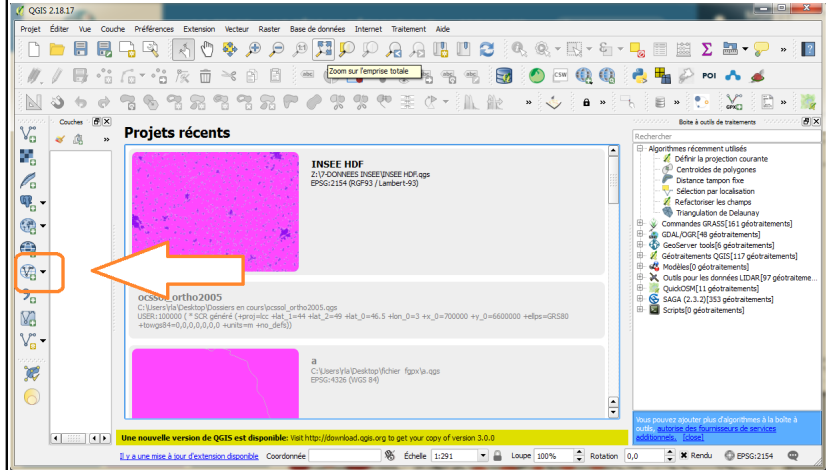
QGIS 2.18.17

Projet Éditer Vue Couche Préférences Extension Vecteur Raster Base de données Internet Traitement Aide

Zoom sur l'emprise totale

POI

Couches

Projets récents

INSEE HDF
Z:\7-DONNEES INSEE\INSEE HDF.qgs
EPSG:2154 (RGF93 / Lambert-93)

ocsso_ortho2005
C:\Users\yla\Desktop\Dossiers en cours\ocssol_ortho2005.qgs
USER:100000 (* SCR généré (+proj=lcc +lat_1=44 +lat_2=49 +lat_0=46.5 +lon_0=3 +x_0=700000 +y_0=6600000 +ellps=GRS80 +towgs84=0,0,0,0,0,0,0 +units=m +no_defs))

a
C:\Users\yla\Desktop\fichier fgpx\a.qgs
EPSG:4326 (WGS 84)

Boîte à outils de traitements

Rechercher

Algorithmes récemment utilisés
Définir la projection courante
Centroïdes de polygones
Distance tampon fixe
Sélection par localisation
Refactoriser les champs
Triangulation de Delaunay
Commandes GRASS[161 géotraitements]
GDAL/OGR[48 géotraitements]
GeoServer tools[6 géotraitements]
Géotraitements QGIS[117 géotraitements]
Modèles[0 géotraitements]
Outils pour les données LIDAR[97 géotraiteme...
QuickOSM[11 géotraitements]
SAGA (2.3.2)[353 géotraitements]
Scripts[0 géotraitements]

Vous pouvez ajouter plus d'algorithmes à la boîte à outils, autorise des fournisseurs de services additionnels. [close]

Une nouvelle version de QGIS est disponible: Visit http://download.qgis.org to get your copy of version 3.0.0

Il y a une mise à jour d'extension disponible Coordonnée Échelle 1:291 Loupe 100% Rotation 0,0 Rendu EPSG:2154